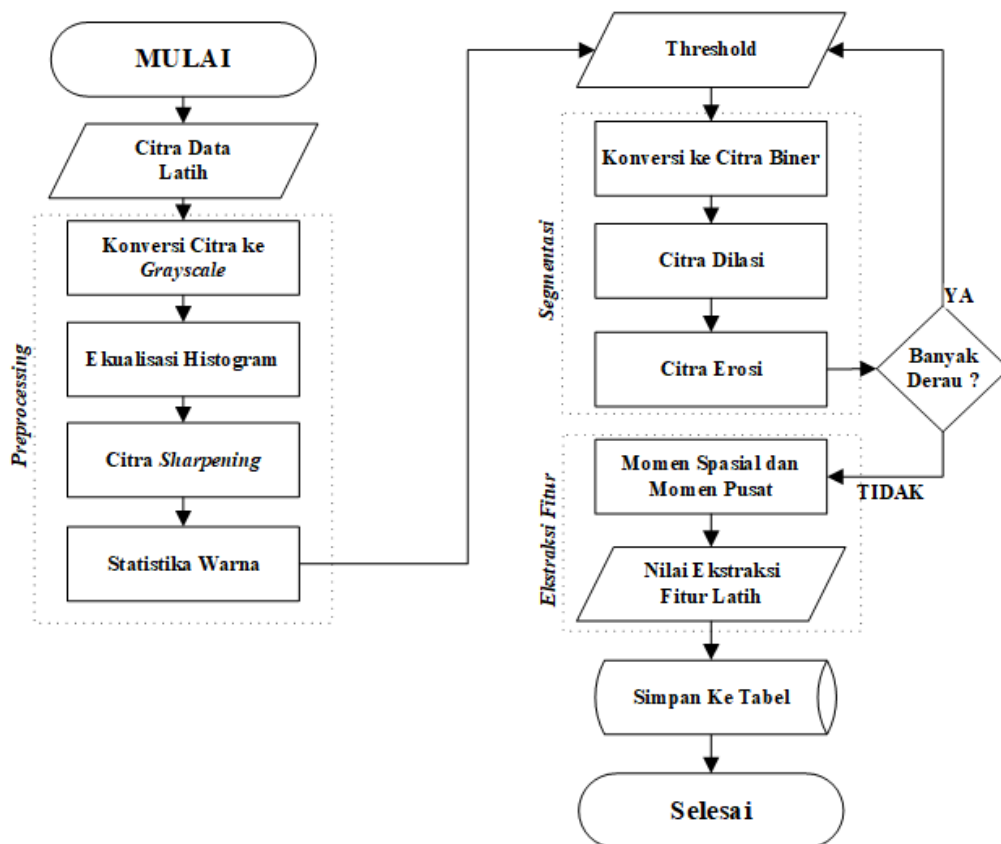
MULAI

Citra Data Latih

Preprocessing

Konversi Citra ke Grayscale

Ekualisasi Histogram

Citra Sharpening

Statistika Warna

Threshold

Segmentasi

Konversi ke Citra Biner

Citra Dilasi

Citra Erosi

Banyak Derau ?

YA

TIDAK

Ekstraksi Fitur

Momen Spasial dan Momen Pusat

Nilai Ekstraksi Fitur Latih

Simpan Ke Tabel

Selesai